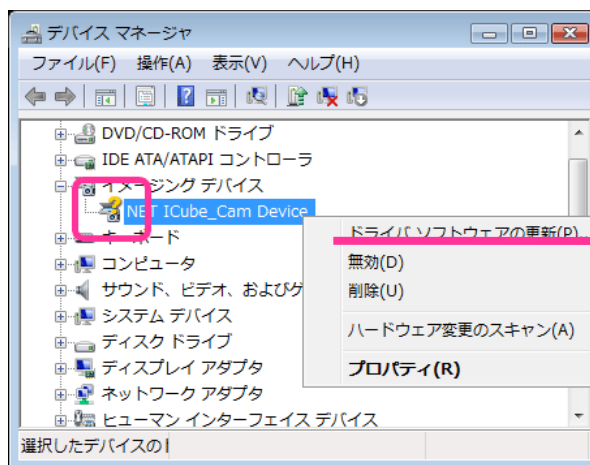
デバイス マネージャ

ファイル(F) 操作(A) 表示(V) ヘルプ(H)

DVD/CD-ROM ドライブ
IDE ATA/ATAPI コントローラ
イメージング デバイス
NET ICube_Cam Device
キーボード
コンピュータ
サウンド、ビデオ、およびゲ
システム デバイス
ディスク ドライブ
ディスプレイ アダプタ
ネットワーク アダプタ
ヒューマン インターフェイス デバイス

ドライバ ソフトウェアの更新(P)
無効(D)
削除(U)
ハードウェア変更のスキャン(A)
プロパティ(R)

選択したデバイスの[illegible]